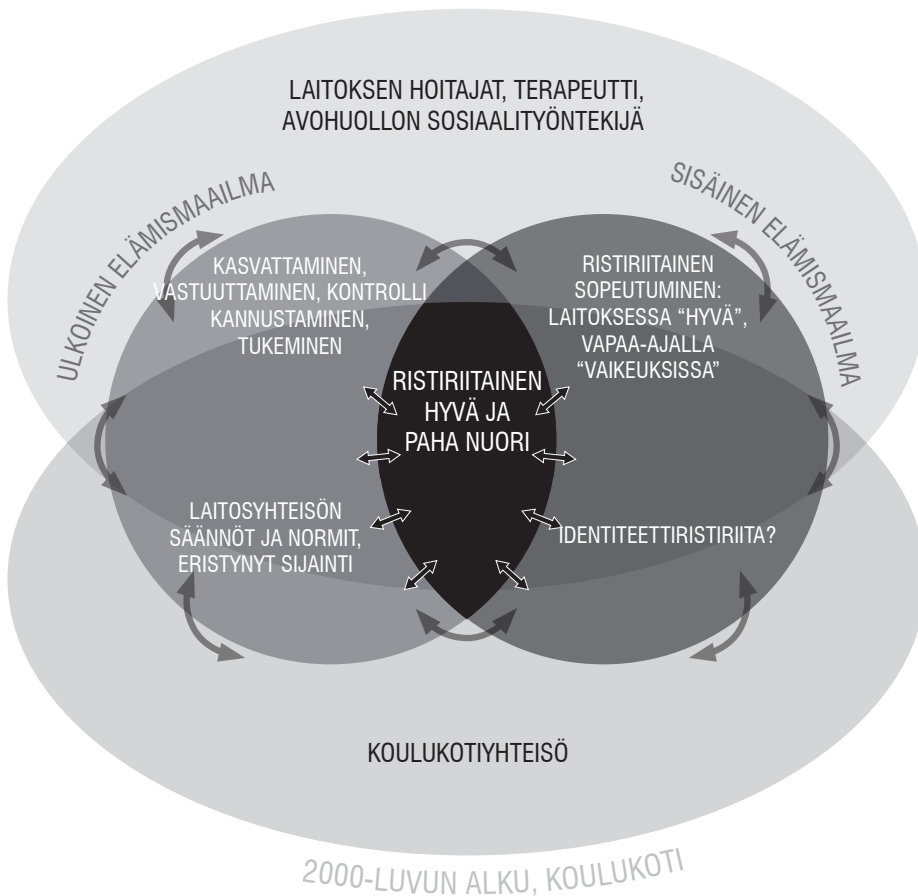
LAITOKSEN HOITAJAT, TERAPEUTTI, AVOHUOLLON SOSIAALITYÖNTEKIJÄ

ULKOINEN ELÄMISMAAILMA

SISÄINEN ELÄMISMAAILMA

KASVATTAMINEN, VASTUUTTAMINEN, KONTROLLI KANNUSTAMINEN, TUKEMINEN

RISTIRIITAINEN SOPEUTUMINEN: LAITOKSESSA "HYVÄ", VAPAA-AJALLA "VAIKEUKSISSA"

RISTIRIITAINEN HYVÄ JA PAHA NUORI

LAITOSYHTEISÖN SÄÄNNÖT JA NORMIT, ERISTYNYT SIJAINTI

IDENTITEETTIRISTIRIITA?

KOULUKOTIYHTEISÖ

2000-LUVUN ALKU, KOULUKOTI